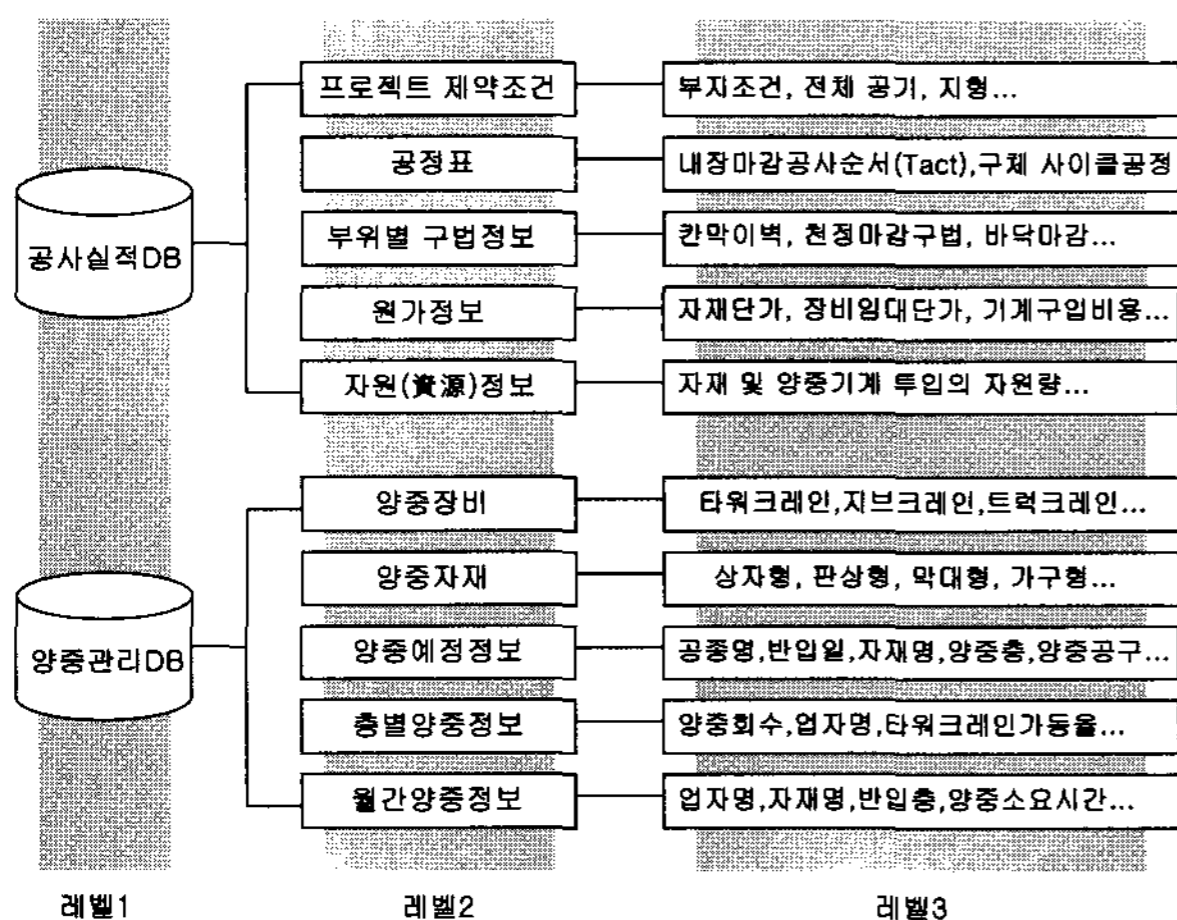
공사실적DB

프로젝트 제약조건
부지조건, 전체 공기, 지형...

공정표
내장마감공사순서(Tact),구체 사이클공정

부위별 구법정보
칸막이벽, 천정마감구법, 바닥마감...

원가정보
자재단가, 장비임대단가, 기계구입비용...

자원(資源)정보
자재 및 양중기계 투입의 자원량...

양중관리DB

양중장비
타워크레인,지브크레인,트럭크레인...

양중자재
상자형, 판상형, 막대형, 가구형...

양중예정정보
공종명,반입일,자재명,양중층,양중공구...

층별양중정보
양중회수,업자명,타워크레인가동율...

월간양중정보
업자명,자재명,반입층,양중소요시간...

레벨1
레벨2
레벨3